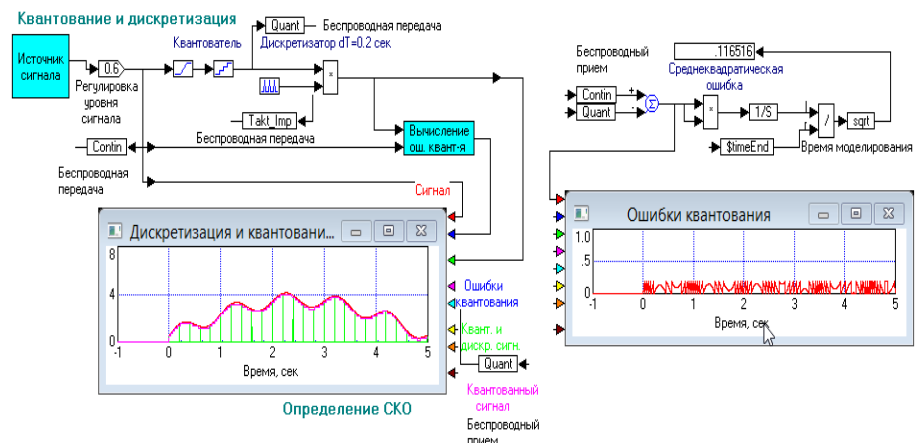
Квантование и дискретизация

Источник сигнала

0.6

Регулировка уровня сигнала

Квантователь

Quant

Беспроводная передача

Дискретизатор dT=0.2 сек

Takt_Imp

Вычисление ош. квант-я

Contin

Беспроводная передача

Беспроводная передача

Сигнал

Дискретизация и квантовани...

8

4

0

-1 0 1 2 3 4 5

Время, сек

Ошибки квантования

Квант. и дискр. сигн.

Quant

Квантованный сигнал

Беспроводный прием

Определение СКО

Беспроводный прием

Contin

Quant

.116516

Среднеквадратическая ошибка

1/S

sqrt

$timeEnd

Время моделирования

Ошибки квантования

1.0

.5

0

-1 0 1 2 3 4 5

Время, сек